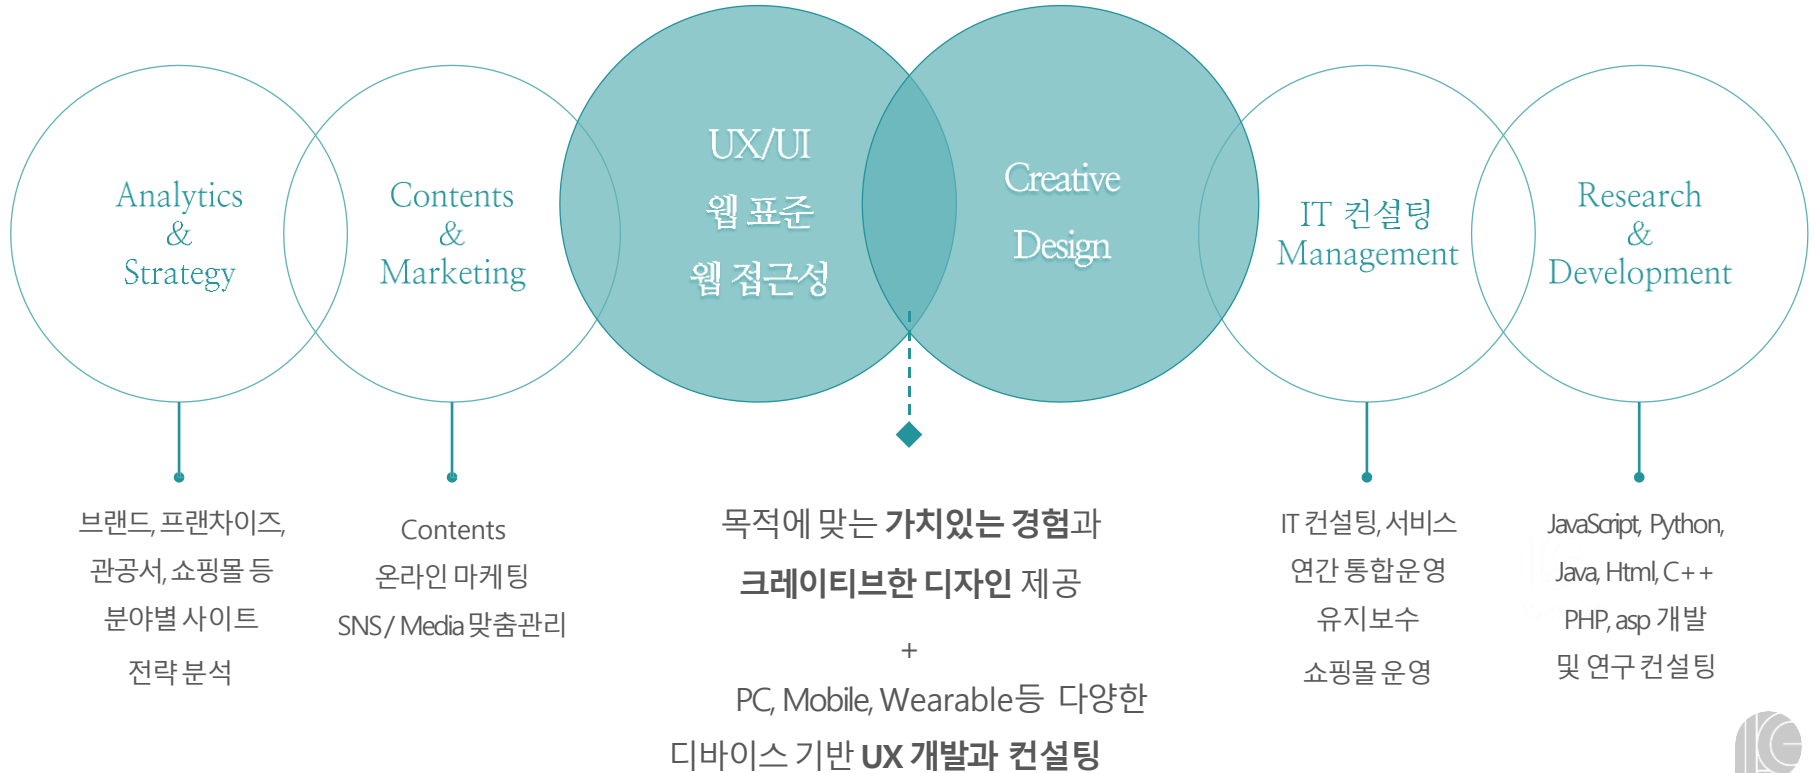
Analytics
&
Strategy

Contents
&
Marketing

UX/UI
웹 표준
웹 접근성

Creative
Design

IT 컨설팅
Management

Research
&
Development

브랜드, 프랜차이즈,
관공서, 쇼핑몰 등
분야별 사이트
전략 분석

Contents
온라인 마케팅
SNS / Media 맞춤관리

목적에 맞는 가치있는 경험과
크레이티브한 디자인 제공
+
PC, Mobile, Wearable등 다양한
디바이스 기반 UX 개발과 컨설팅

IT 컨설팅, 서비스
연간 통합운영
유지보수
쇼핑몰 운영

JavaScript, Python,
Java, Html, C++
PHP, asp 개발
및 연구 컨설팅